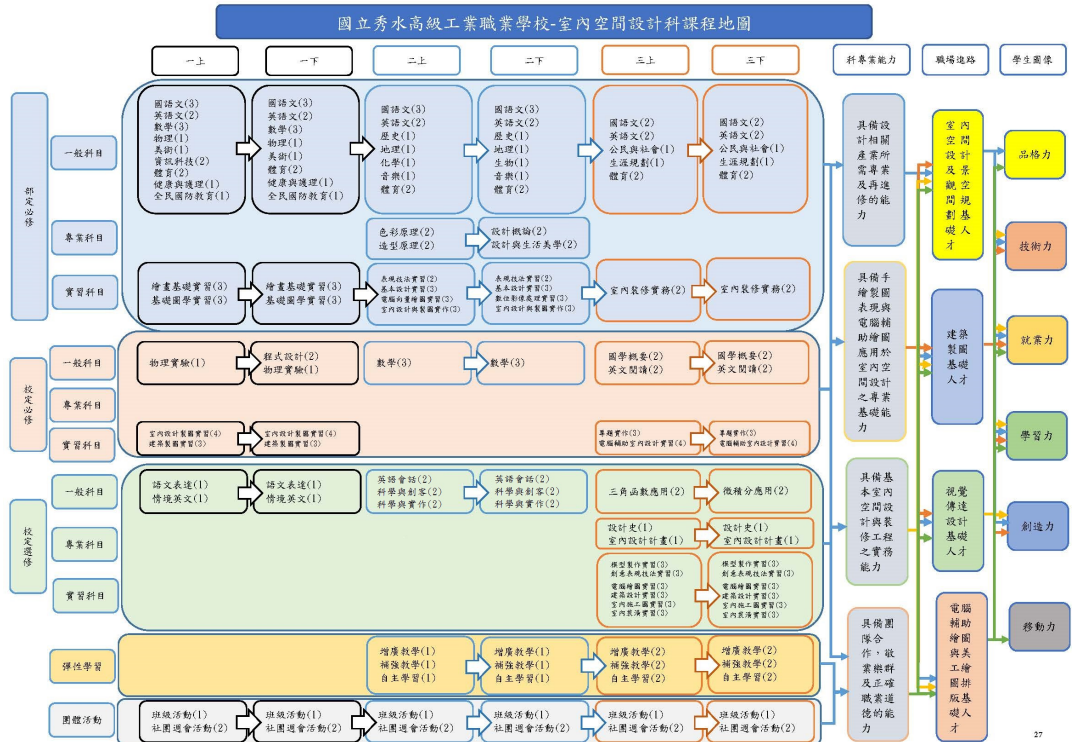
國立秀水高級工業職業學校-室內空間設計科課程地圖

一上
一下
二上
二下
三上
三下
科專業能力
職場進路
學生圖像

部定必修

一般科目

國語文(3)
英語文(2)
數學(3)
物理(1)
美術(1)
資訊科技(2)
體育(2)
健康與護理(1)
全民國防教育(1)

國語文(3)
英語文(2)
數學(3)
物理(1)
美術(1)
體育(2)
健康與護理(1)
全民國防教育(1)

國語文(3)
英語文(2)
歷史(1)
地理(1)
化學(1)
音樂(1)
體育(2)

國語文(3)
英語文(2)
歷史(1)
地理(1)
生物(1)
音樂(1)
體育(2)

國語文(2)
英語文(2)
公民與社會(1)
生涯規劃(1)
體育(2)

國語文(2)
英語文(2)
公民與社會(1)
生涯規劃(1)
體育(2)

專業科目

色彩原理(2)
造型原理(2)

設計概論(2)
設計與生活美學(2)

實習科目

繪畫基礎實習(3)
基礎圖學實習(3)

繪畫基礎實習(3)
基礎圖學實習(3)

表現技法實習(2)
基本設計實習(3)
電腦向量繪圖實習(3)
室內設計與製圖實習(3)

表現技法實習(2)
基本設計實習(3)
數位影像處理實習(3)
室內設計與製圖實習(3)

室內裝修實務(2)

室內裝修實務(2)

校定必修

一般科目

物理實驗(1)

程式設計(2)
物理實驗(1)

數學(3)

數學(3)

國學概要(2)
英文閱讀(2)

國學概要(2)
英文閱讀(2)

專業科目

實習科目

室內設計製圖實習(4)
建築製圖實習(3)

室內設計製圖實習(4)
建築製圖實習(3)

專題實作(3)
電腦輔助室內設計實習(4)

專題實作(3)
電腦輔助室內設計實習(4)

校定選修

一般科目

語文表達(1)
情境英文(1)

語文表達(1)
情境英文(1)

英語會話(2)
科學與創客(2)
科學與實作(2)

英語會話(2)
科學與創客(2)
科學與實作(2)

三角函數應用(2)

微積分應用(2)

專業科目

設計史(1)
室內設計計畫(1)

設計史(1)
室內設計計畫(1)

實習科目

模型製作實習(3)
創意表現技法實習(3)
電腦繪圖實習(3)
建築設計實習(3)
室內施工圖實習(3)
室內裝潢實習(3)

模型製作實習(3)
創意表現技法實習(3)
電腦繪圖實習(3)
建築設計實習(3)
室內施工圖實習(3)
室內裝潢實習(3)

彈性學習

增廣教學(1)
補強教學(1)
自主學習(1)

增廣教學(1)
補強教學(1)
自主學習(1)

增廣教學(2)
補強教學(2)
自主學習(2)

增廣教學(2)
補強教學(2)
自主學習(2)

團體活動

班級活動(1)
社團週會活動(2)

班級活動(1)
社團週會活動(2)

班級活動(1)
社團週會活動(2)

班級活動(1)
社團週會活動(2)

班級活動(1)
社團週會活動(2)

班級活動(1)
社團週會活動(2)

具備設計相關產業所需專業及再進修的能力

具備手繪製圖表現與電腦輔助繪圖應用於室內空間設計之專業基礎能力

具備基本室內空間設計與裝修工程之實務能力

具備團隊合作，敬業樂群及正確職業道德的能力

室內空間設計及景觀規劃基礎人才

建築製圖基礎人才

視覺傳達設計基礎人才

電腦輔助繪圖與美工繪圖排版基礎人才

品格力
技術力
就業力
學習力
創造力
移動力

27